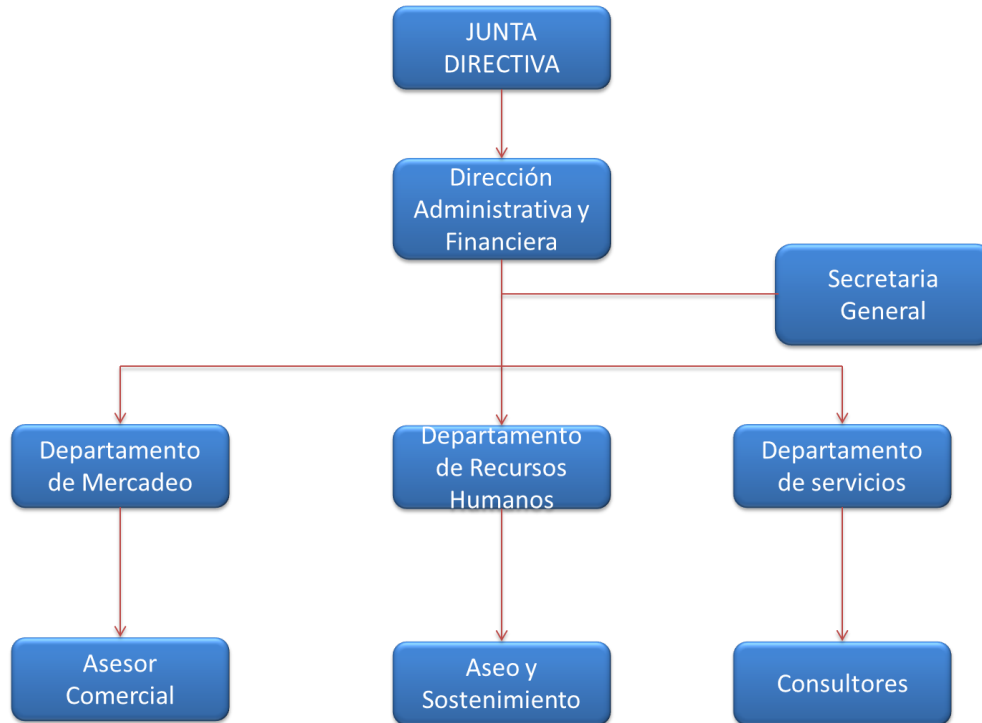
JUNTA DIRECTIVA

Dirección Administrativa y Financiera

Secretaria General

Departamento de Mercadeo

Departamento de Recursos Humanos

Departamento de servicios

Asesor Comercial

Aseo y Sostenimiento

Consultores